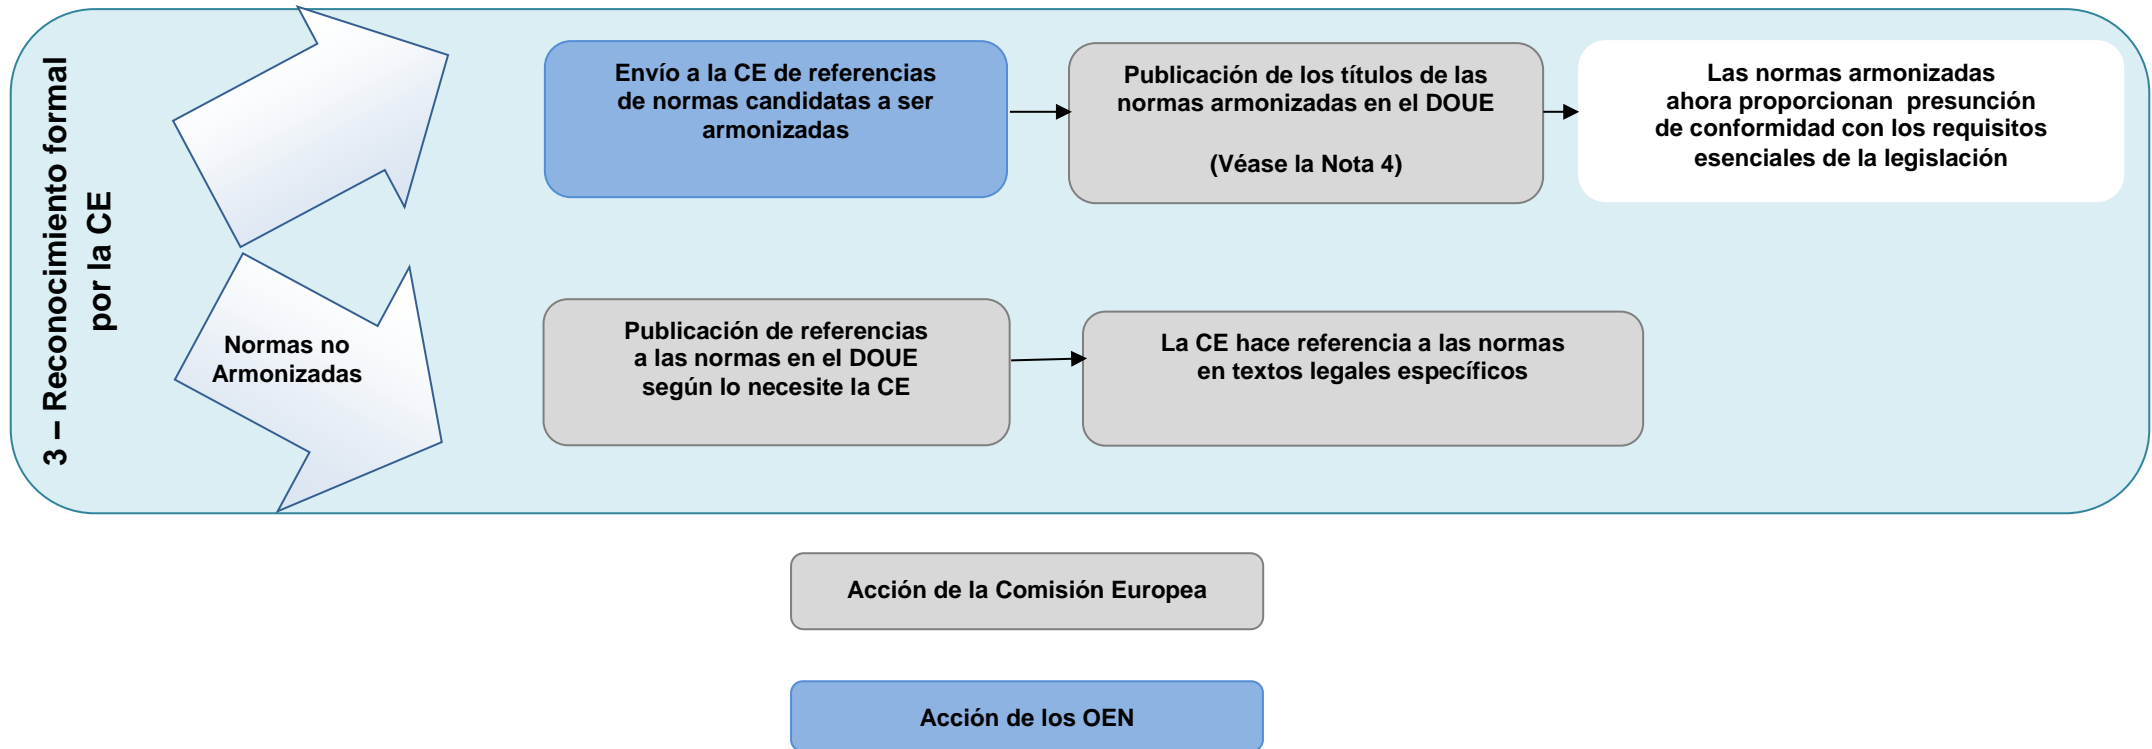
3 – Reconocimiento formal por la CE

Envío a la CE de referencias de normas candidatas a ser armonizadas

Publicación de los títulos de las normas armonizadas en el DOUE

(Véase la Nota 4)

Las normas armonizadas ahora proporcionan presunción de conformidad con los requisitos esenciales de la legislación

Normas no Armonizadas

Publicación de referencias a las normas en el DOUE según lo necesite la CE

La CE hace referencia a las normas en textos legales específicos

Acción de la Comisión Europea

Acción de los OEN